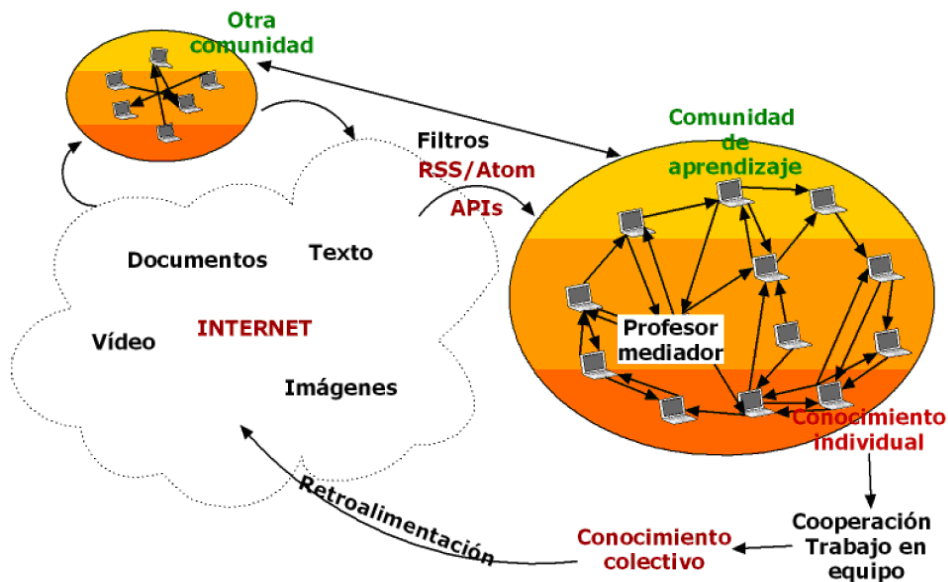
Otra comunidad

Filtros
RSS/Atom
APIs

Comunidad de aprendizaje

Documentos

Texto

Vídeo

INTERNET

Imágenes

Profesor mediador

Conocimiento individual

Cooperación
Trabajo en equipo

Conocimiento colectivo

Retroalimentación